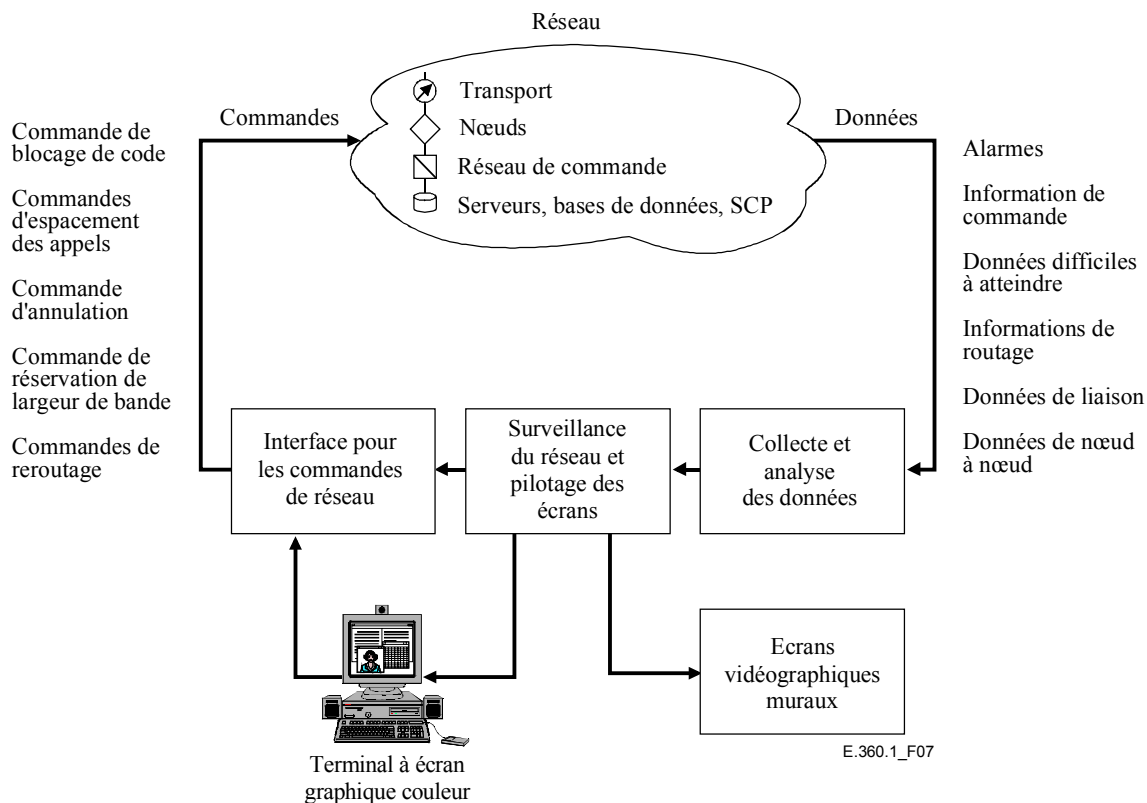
Réseau

Transport

Nœuds

Réseau de commande

Serveurs, bases de données, SCP

Commandes

Données

Commande de blocage de code

Commandes d'espacement des appels

Commande d'annulation

Commande de réservation de largeur de bande

Commandes de reroutage

Alarmes

Information de commande

Données difficiles à atteindre

Informations de routage

Données de liaison

Données de nœud à nœud

Interface pour les commandes de réseau

Surveillance du réseau et pilotage des écrans

Collecte et analyse des données

Ecrans vidéographiques muraux

Terminal à écran graphique couleur

E.360.1_F07